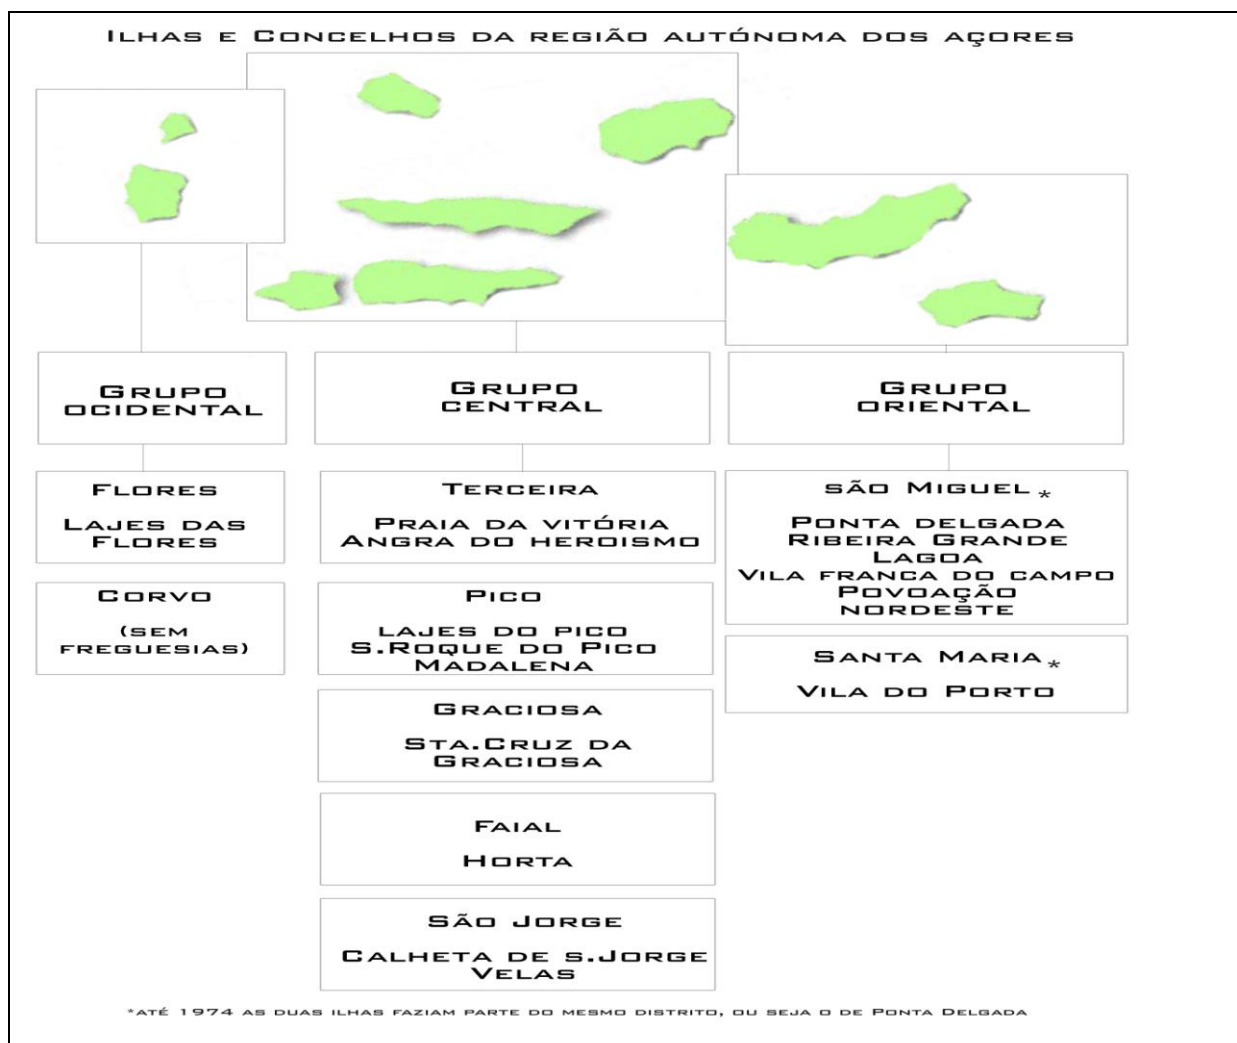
Ilhas e Concelhos da região autónoma dos açores

Grupo ocidental

Flores

Lajes das Flores

Corvo

(sem freguesias)

Grupo central

Terceira

Praia da vitória
Angra do heroismo

Pico

lajes do pico
S.Roque do Pico
Madalena

Graciosa

Sta.Cruz da Graciosa

Faial

Horta

São Jorge

Calheta de s.Jorge
Velas

Grupo oriental

são Miguel *

Ponta delgada
Ribeira Grande
Lagoa
Vila franca do campo
Povoação
nordeste

Santa Maria *

Vila do Porto

*até 1974 as duas ilhas faziam parte do mesmo distrito, ou seja o de Ponta Delgada